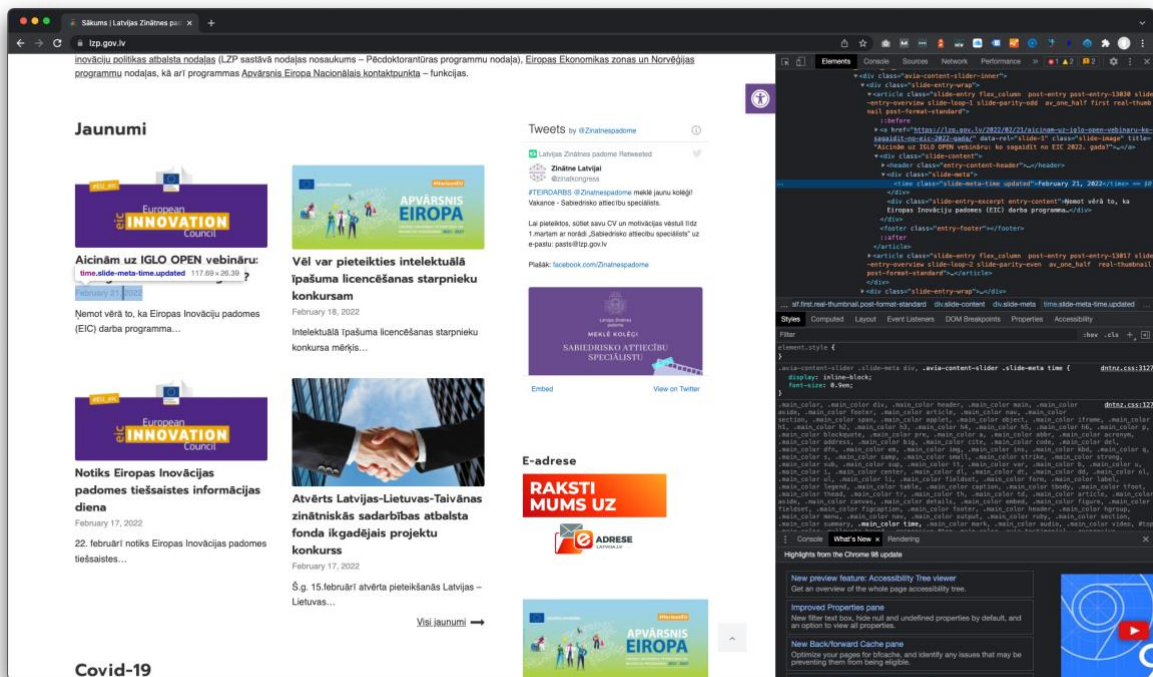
Sākums | Latvijas Zinātnes pad ×

lzp.gov.lv

inovāciju politikas atbalsta nodaļas (LZP sastāvā nodaļas nosaukums – Pēcdoktorantūras programmu nodaļa), Eiropas Ekonomikas zonas un Norvēģijas programmu nodaļas, kā arī programmas Apvārsnis Eiropa Nacionālais kontaktpunkta – funkcijas.

Jaunumi

#EU_eic
European
eic INNOVATION
Council

Aicinām uz IGLO OPEN vebināru:
time.slide-meta-time.updated 117.69 × 26.39
February 21, 2022

Ņemot vērā to, ka Eiropas Inovāciju padomes (EIC) darba programma...

#HorizonEU
APVĀRSNIS
EIROPA

Vēl var pieteikties intelektuālā īpašuma licencēšanas starpnieku konkursam
February 18, 2022

Intelektuālā īpašuma licencēšanas starpnieku konkursa mērķis...

#EU_eic
European
eic INNOVATION
Council

Notiks Eiropas Inovācijas padomes tiešsaistes informācijas diena
February 17, 2022

22. februārī notiks Eiropas Inovācijas padomes tiešsaistes...

Atvērts Latvijas-Lietuvas-Taivānas zinātniskās sadarbības atbalsta fonda ikgadējais projektu konkurss
February 17, 2022

Š.g. 15.februārī atvērta pieteikšanās Latvijas – Lietuvas...

Visi jaunumi ⟶

Covid-19

Tweets by @Zinatnespadome

Latvijas Zinātnes padome Retweeted
Zinātne Latvijai
@zinakongress
#TEIRDARBS @Zinatnespadome meklē jaunu kolēģi! Vakance - Sabiedrisko attiecību speciālists.

Lai pieteiktos, sūtiet savu CV un motivācijas vēstuli līdz 1.martam ar norādi „Sabiedrisko attiecību speciālists" uz e-pastu: pasts@lzp.gov.lv

Plašāk: facebook.com/Zinatnespadome

Latvijas Zinātnes padome
MEKLĒ KOLĒĢI
SABIEDRISKO ATTIECĪBU SPECIĀLISTU

Embed
View on Twitter

E-adrese
RAKSTI MUMS UZ
ADRESE LATVIJA.LV

#HorizonEU
APVĀRSNIS
EIROPA

Elements Console Sources Network Performance »

<div class="avia-content-slider-inner">
<div class="slide-entry-wrap">
<article class="slide-entry flex_column post-entry post-entry-13030 slide-entry-overview slide-loop-1 slide-parity-odd av_one_half first real-thumbnail post-format-standard">
::before
<a href="https://lzp.gov.lv/2022/02/21/aicinam-uz-iglo-open-vebinaru-ko-sagaidit-no-eic-2022-gada/" data-rel="slide-1" class="slide-image" title="Aicinām uz IGLO OPEN vebināru: ko sagaidīt no EIC 2022. gadā?">…</a>
<div class="slide-content">
<header class="entry-content-header">…</header>
<div class="slide-meta">
<time class="slide-meta-time updated">February 21, 2022</time> == $0
</div>
<div class="slide-entry-excerpt entry-content">Ņemot vērā to, ka Eiropas Inovāciju padomes (EIC) darba programma…</div>
</div>
<footer class="entry-footer"></footer>
::after
</article>
<article class="slide-entry flex_column post-entry post-entry-13017 slide-entry-overview slide-loop-2 slide-parity-even av_one_half real-thumbnail post-format-standard">…</article>
</div>
<div class="slide-entry-wrap">…</div>

... slf.first.real-thumbnail.post-format-standard div.slide-content div.slide-meta time.slide-meta-time.updated

Styles Computed Layout Event Listeners DOM Breakpoints Properties Accessibility

Filter :hov .cls +

element.style {
}

.avia-content-slider .slide-meta div, .avia-content-slider .slide-meta time { dntnz.css:3127
display: inline-block;
font-size: 0.9em;
}

Console What's New × Rendering

Highlights from the Chrome 98 update

New preview feature: Accessibility Tree viewer
Get an overview of the whole page accessibility tree.

Improved Properties pane
New filter text box, hide null and undefined properties by default, and an option to view all properties.

New Back/forward Cache pane
Optimize your pages for bfcache, and identify any issues that may be preventing them from being eligible.